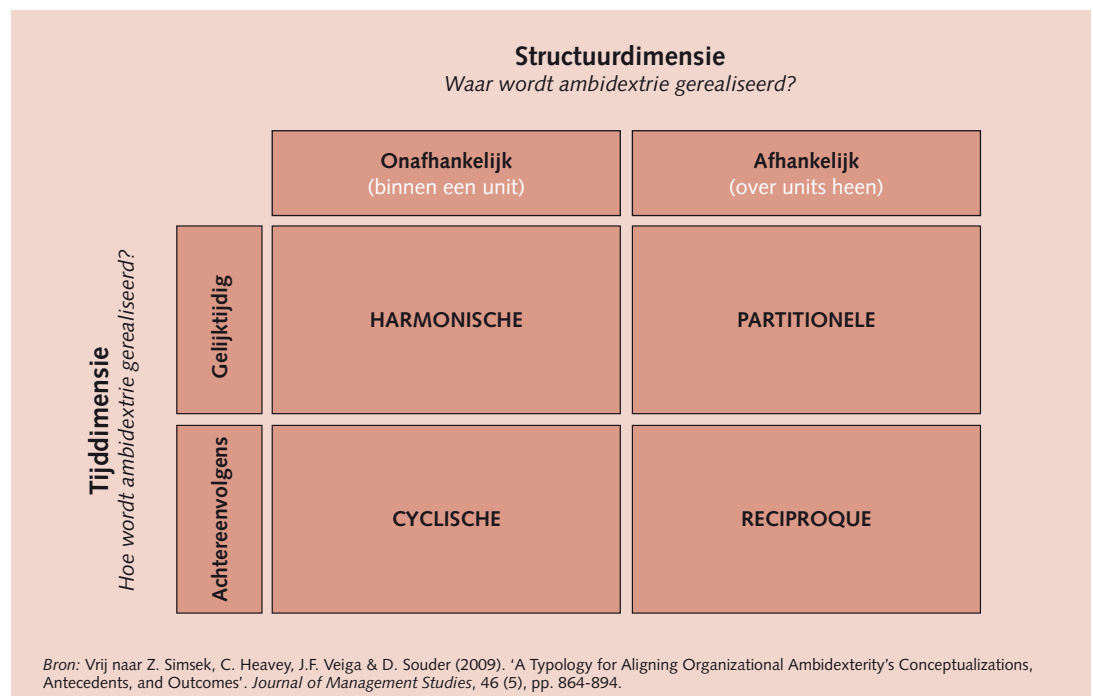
**Structuurdimensie**
*Waar wordt ambidextrie gerealiseerd?*

**Tijddimensie**
*Hoe wordt ambidextrie gerealiseerd?*

| | Onafhankelijk (binnen een unit) | Afhankelijk (over units heen) |
|---|---|---|
| Gelijktijdig | HARMONISCHE | PARTITIONELE |
| Achtereenvolgens | CYCLISCHE | RECIPROQUE |

*Bron:* Vrij naar Z. Simsek, C. Heavey, J.F. Veiga & D. Souder (2009). 'A Typology for Aligning Organizational Ambidexterity's Conceptualizations, Antecedents, and Outcomes'. *Journal of Management Studies*, 46 (5), pp. 864-894.